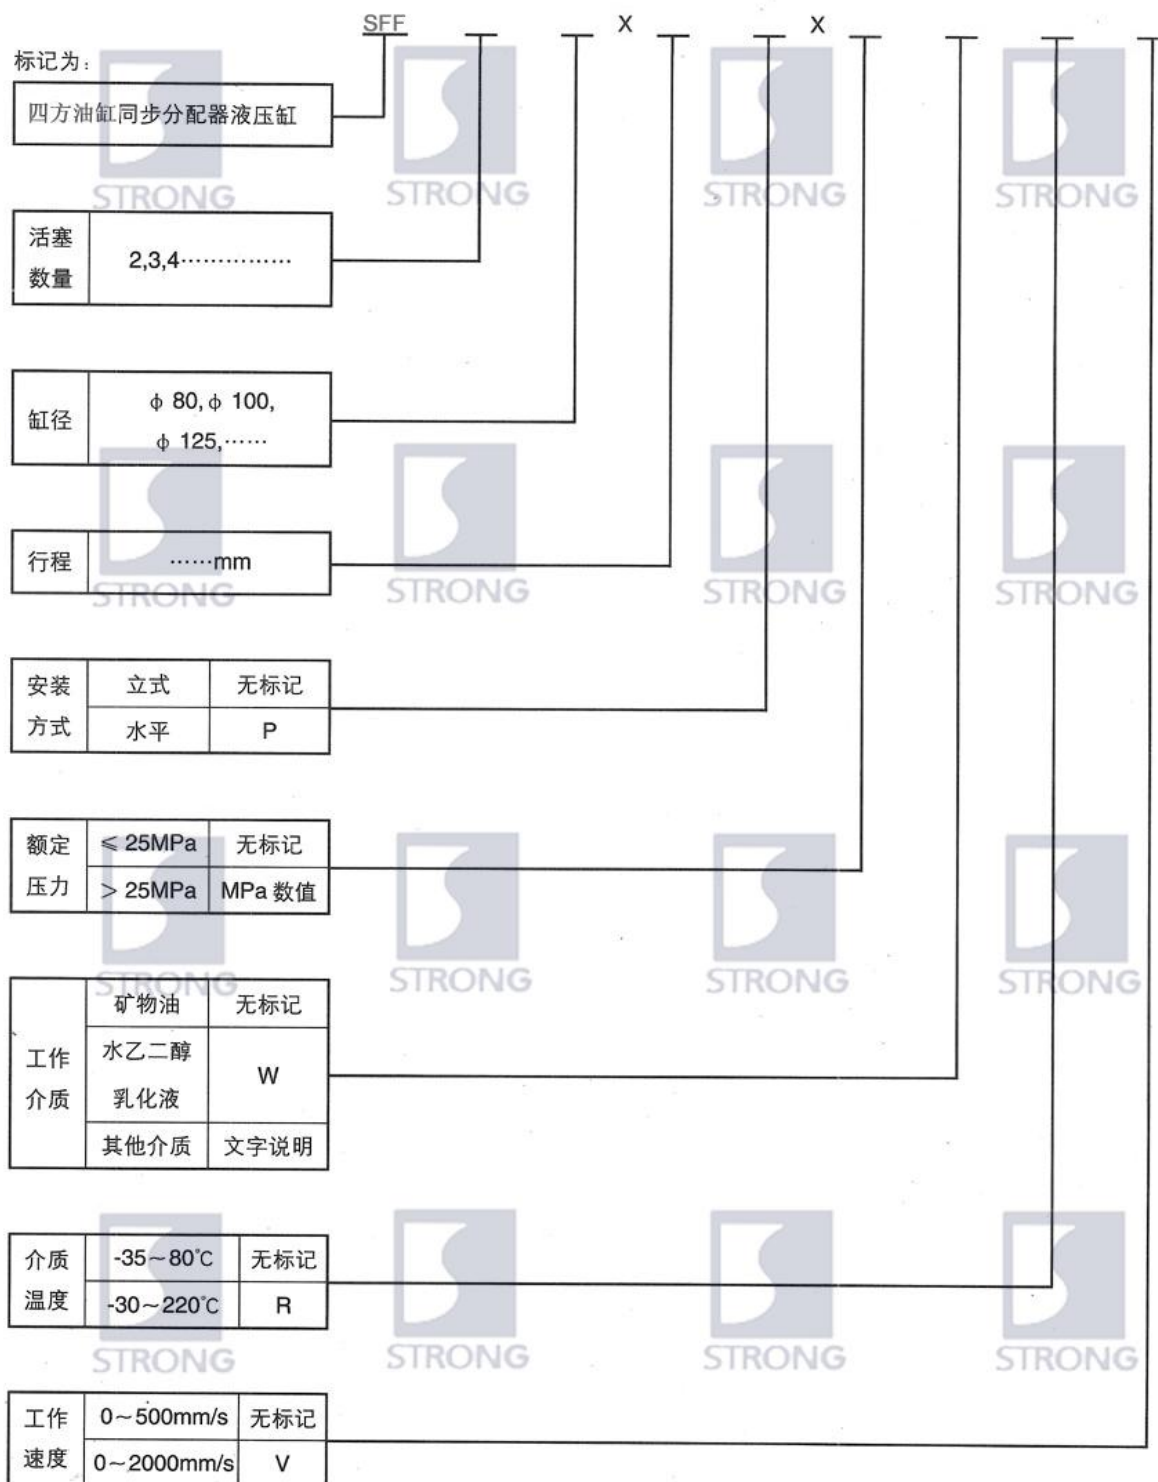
SFF X X

标记为：

四方油缸同步分配器液压缸

| 活塞数量 | 2,3,4…………… |
|---|---|

| 缸径 | ϕ 80, ϕ 100, ϕ 125,…… |
|---|---|

| 行程 | ……mm |
|---|---|

| 安装方式 | 立式 | 无标记 |
|---|---|---|
| | 水平 | P |

| 额定压力 | ≤ 25MPa | 无标记 |
|---|---|---|
| | > 25MPa | MPa 数值 |

| 工作介质 | 矿物油 | 无标记 |
|---|---|---|
| | 水乙二醇 乳化液 | W |
| | 其他介质 | 文字说明 |

| 介质温度 | -35～80℃ | 无标记 |
|---|---|---|
| | -30～220℃ | R |

| 工作速度 | 0～500mm/s | 无标记 |
|---|---|---|
| | 0～2000mm/s | V |

STRONG STRONG STRONG STRONG STRONG STRONG STRONG STRONG STRONG STRONG STRONG STRONG STRONG STRONG STRONG STRONG